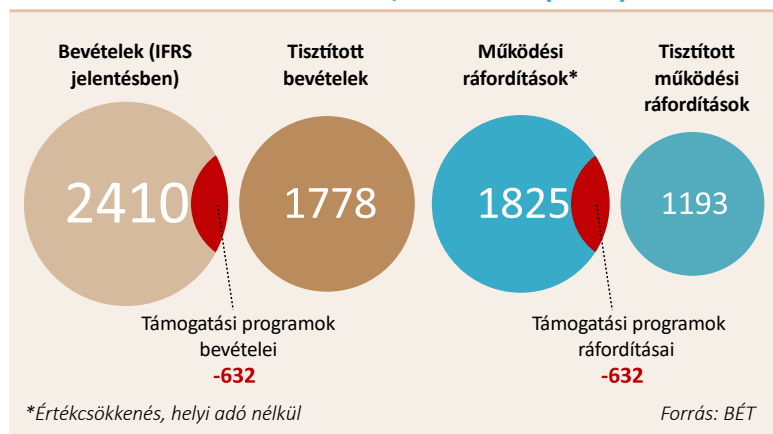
Bevételek (IFRS jelentésben)

Tisztított bevételek

Működési ráfordítások*

Tisztított működési ráfordítások

2410

1778

1825

1193

Támogatási programok bevételei
-632

Támogatási programok ráfordításai
-632

*Értékcsökkenés, helyi adó nélkül

Forrás: BÉT